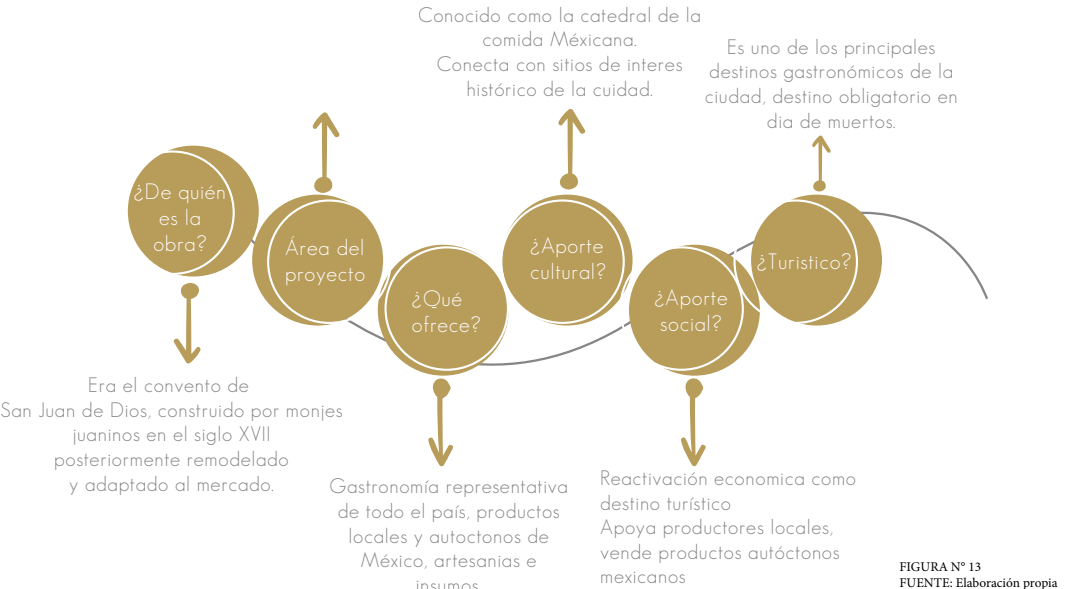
Conocido como la catedral de la comida Méxicana.
Conecta con sitios de interes histórico de la cuidad.

Es uno de los principales destinos gastronómicos de la ciudad, destino obligatorio en dia de muertos.

¿De quién es la obra?

Área del proyecto

¿Qué ofrece?

¿Aporte cultural?

¿Aporte social?

¿Turistico?

Era el convento de San Juan de Dios, construido por monjes juaninos en el siglo XVII posteriormente remodelado y adaptado al mercado.

Gastronomía representativa de todo el país, productos locales y autoctonos de México, artesanias e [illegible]

Reactivación economica como destino turístico
Apoya productores locales, vende productos autóctonos mexicanos

FIGURA N° 13
FUENTE: Elaboración propia